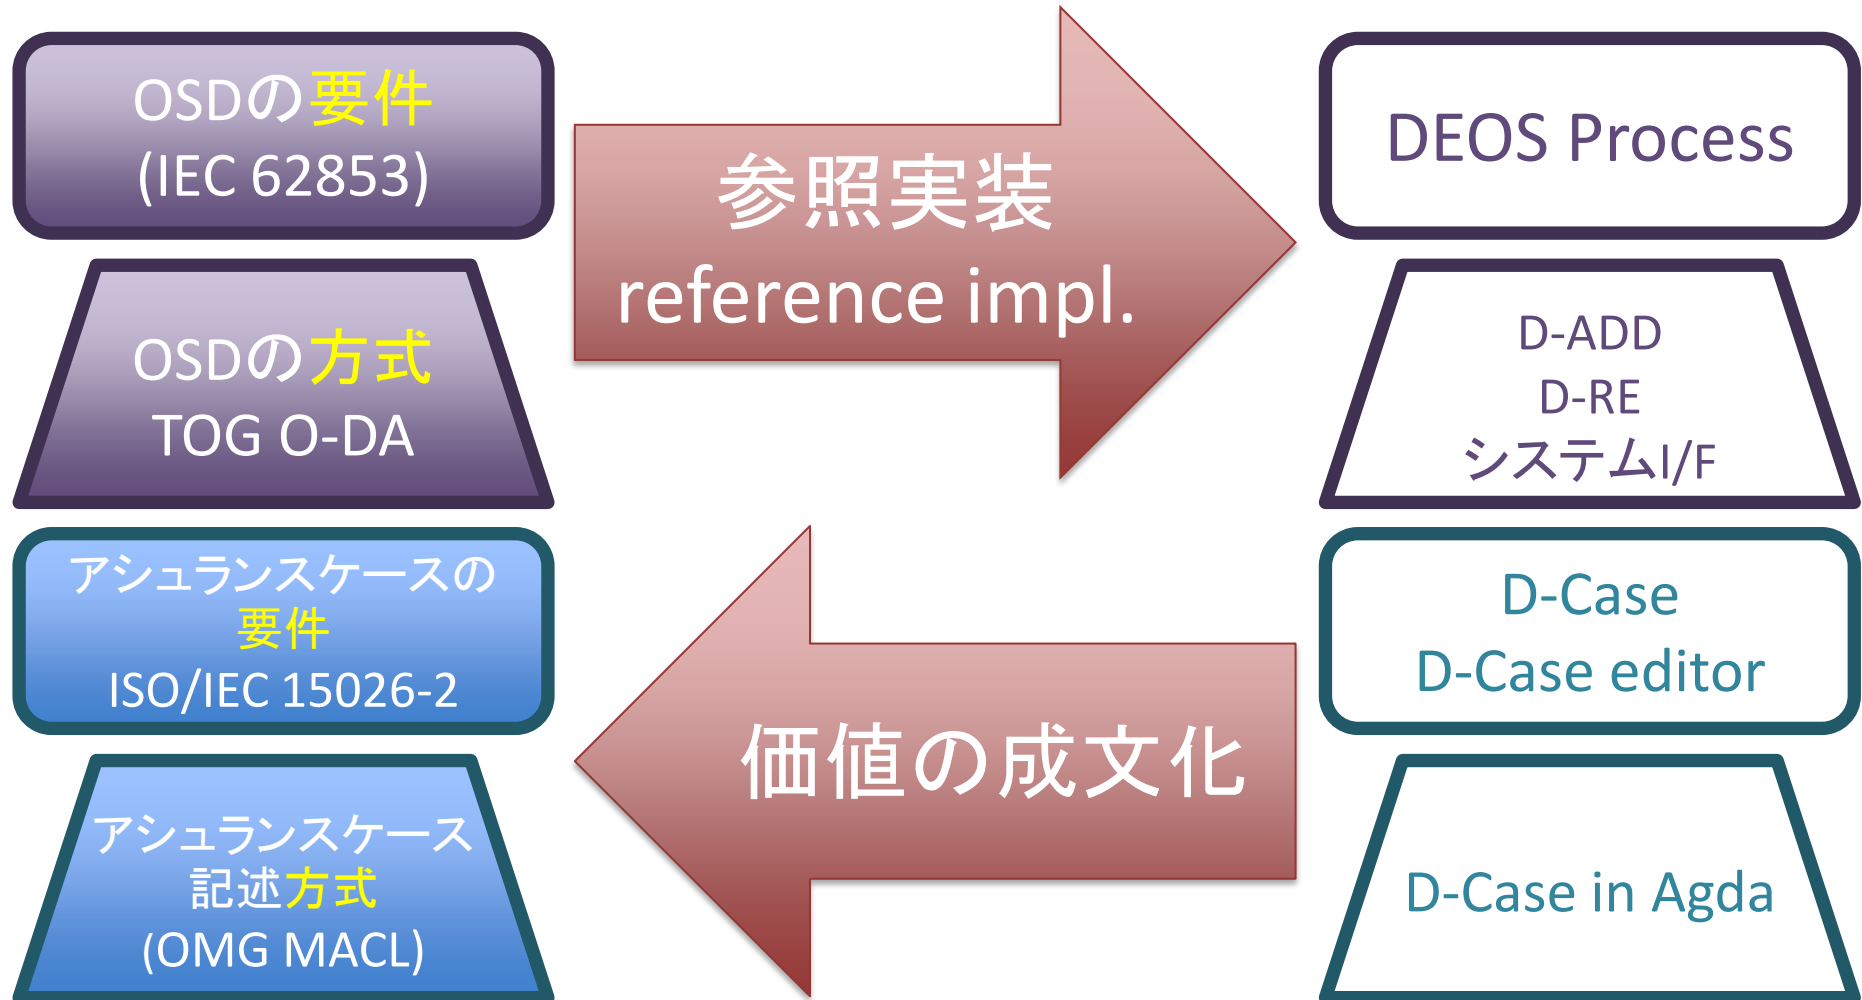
OSDの要件
(IEC 62853)

OSDの方式
TOG O-DA

アシュランスケースの
要件
ISO/IEC 15026-2

アシュランスケース
記述方式
(OMG MACL)

参照実装
reference impl.

価値の成文化

DEOS Process

D-ADD
D-RE
システムI/F

D-Case
D-Case editor

D-Case in Agda